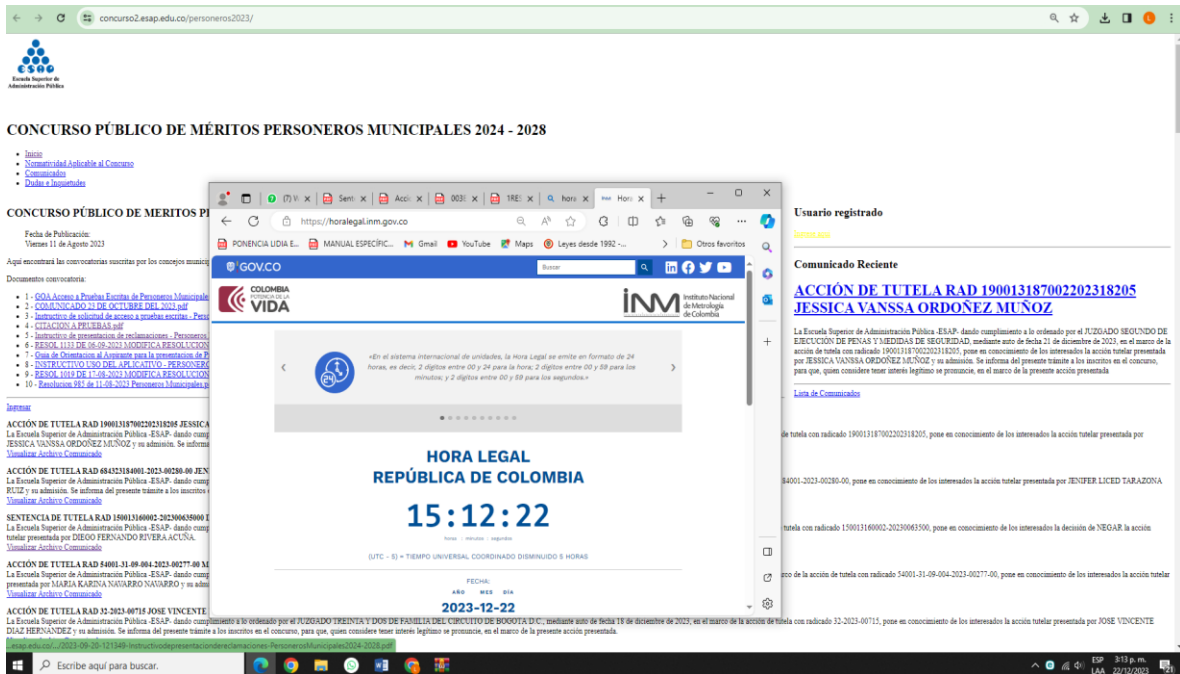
concurso2.esap.edu.co/personeros2023/

Escuela Superior de Administración Pública

CONCURSO PÚBLICO DE MÉRITOS PERSONEROS MUNICIPALES 2024 - 2028

- Inicio
- Normatividad Aplicable al Concurso
- Comunicados
- Dudas e Inquietudes

CONCURSO PÚBLICO DE MERITOS P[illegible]

Fecha de Publicación: Viernes 11 de Agosto 2023

Aquí encontrará las convocatorias suscritas por los concejos munici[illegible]

Documentos convocatoria:

- 1 - GOA Acceso a Pruebas Escritas de Personeros Municipale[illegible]
- 2 - COMUNICADO 23 DE OCTUBRE DEL 2023.pdf
- 3 - Instructivo de solicitud de acceso a pruebas escritas - Perso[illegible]
- 4 - CITACION A PRUEBAS.pdf
- 5 - Instructivo de presentacion de reclamaciones - Personeros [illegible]
- 6 - RESOL 1133 DE 06-09-2023 MODIFICA RESOLUCION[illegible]
- 7 - Guia de Orientacion al Aspirante para la presentacion de P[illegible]
- 8 - INSTRUCTIVO USO DEL APLICATIVO - PERSONERO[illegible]
- 9 - RESOL 1019 DE 17-08-2023 MODIFICA RESOLUCION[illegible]
- 10 - Resolucion 985 de 11-08-2023 Personeros Municipales.p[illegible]

Ingresar

ACCIÓN DE TUTELA RAD 19001318700220231820 5 JESSICA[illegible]
La Escuela Superior de Administración Pública -ESAP- dando cump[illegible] de tutela con radicado 19001318700220231820 5, pone en conocimiento de los interesados la acción tutelar presentada por JESSICA VANSSA ORDOÑEZ MUÑOZ y su admisión. Se informa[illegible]
Visualizar Archivo Comunicado

ACCIÓN DE TUTELA RAD 684323184001-2023-00280-00 JEN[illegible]
La Escuela Superior de Administración Pública -ESAP- dando cump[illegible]84001-2023-00280-00, pone en conocimiento de los interesados la acción tutelar presentada por JENIFER LICED TARAZONA RUIZ y su admisión. Se informa del presente trámite a los inscritos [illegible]
Visualizar Archivo Comunicado

SENTENCIA DE TUTELA RAD 150013160002-202300635000 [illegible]
La Escuela Superior de Administración Pública -ESAP- dando cump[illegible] tutela con radicado 150013160002-20230063500, pone en conocimiento de los interesados la decisión de NEGAR la acción tutelar presentada por DIEGO FERNANDO RIVERA ACUÑA.
Visualizar Archivo Comunicado

ACCIÓN DE TUTELA RAD 54001-31-09-004-2023-00277-00 M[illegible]
La Escuela Superior de Administración Pública -ESAP- dando cump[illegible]rco de la acción de tutela con radicado 54001-31-09-004-2023-00277-00, pone en conocimiento de los interesados la acción tutelar presentada por MARIA KARINA NAVARRO NAVARRO y su admi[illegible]
Visualizar Archivo Comunicado

ACCIÓN DE TUTELA RAD 32-2023-00715 JOSE VINCENTE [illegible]
La Escuela Superior de Administración Pública -ESAP- dando cumplimiento a lo ordenado por el JUZGADO TREINTA Y DOS DE FAMILIA DEL CIRCUITO DE BOGOTA D.C., mediante auto de fecha 18 de diciembre de 2023, en el marco de la acción de tutela con radicado 32-2023-00715, pone en conocimiento de los interesados la acción tutelar presentada por JOSE VINCENTE DIAZ HERNANDEZ y su admisión. Se informa del presente trámite a los inscritos en el concurso, para que, quien considere tener interés legítimo se pronuncie, en el marco de la presente acción presentada.

Usuario registrado

Comunicado Reciente

ACCIÓN DE TUTELA RAD 190013187002202318205 JESSICA VANSSA ORDOÑEZ MUÑOZ

La Escuela Superior de Administración Pública -ESAP- dando cumplimiento a lo ordenado por el JUZGADO SEGUNDO DE EJECUCIÓN DE PENAS Y MEDIDAS DE SEGURIDAD, mediante auto de fecha 21 de diciembre de 2023, en el marco de la acción de tutela con radicado 190013187002202318205, pone en conocimiento de los interesados la acción tutelar presentada por JESSICA VANSSA ORDOÑEZ MUÑOZ y su admisión. Se informa del presente trámite a los inscritos en el concurso, para que, quien considere tener interés legítimo se pronuncie, en el marco de la presente acción presentada

Lista de Comunicados

(7) W | Sent | Acci | 003 | 1RE | hora | Hora

https://horalegal.inm.gov.co

PONENCIA LIDIA E... MANUAL ESPECÍFIC... Gmail YouTube Maps Leyes desde 1992 -... Otros favoritos

GOV.CO Buscar

COLOMBIA POTENCIA DE LA VIDA

INM Instituto Nacional de Metrología de Colombia

«En el sistema internacional de unidades, la Hora Legal se emite en formato de 24 horas, es decir, 2 dígitos entre 00 y 24 para la hora; 2 dígitos entre 00 y 59 para los minutos; y 2 dígitos entre 00 y 59 para los segundos.»

HORA LEGAL
REPÚBLICA DE COLOMBIA

15:12:22

horas minutos segundos

(UTC - 5) = TIEMPO UNIVERSAL COORDINADO DISMINUIDO 5 HORAS

FECHA:
AÑO MES DÍA
2023-12-22

esap.edu.co/.../2023-09-20-121349-InstructivodepresentaciondereclamacionesPersonerosMunicipales2024-2028.pdf

Escribe aquí para buscar.

ESP LAA 3:13 p. m. 22/12/2023